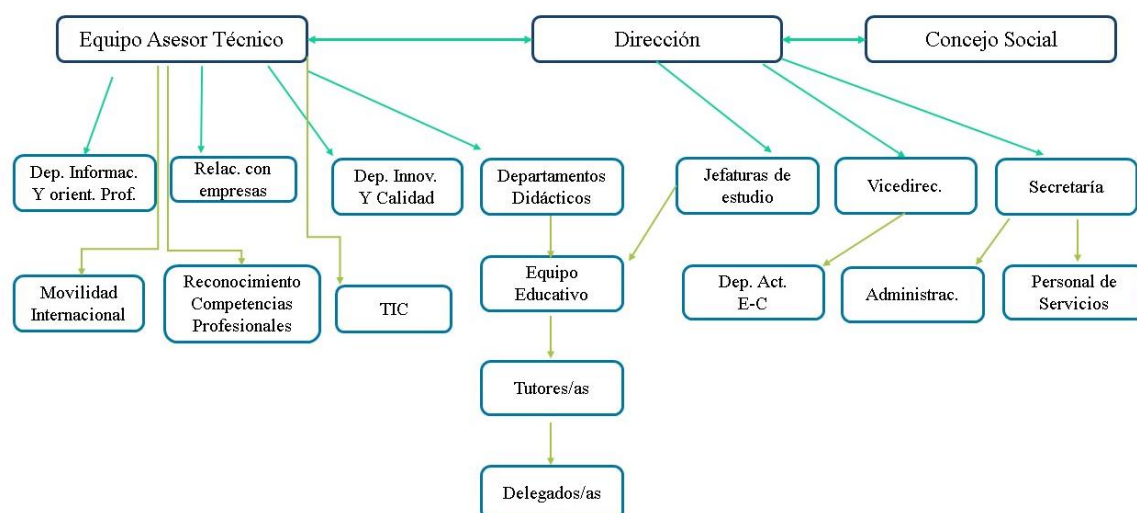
Equipo Asesor Técnico

Dirección

Concejo Social

Dep. Informac. Y orient. Prof.

Relac. con empresas

Dep. Innov. Y Calidad

Departamentos Didácticos

Jefaturas de estudio

Vicedirec.

Secretaría

Movilidad Internacional

Reconocimiento Competencias Profesionales

TIC

Equipo Educativo

Dep. Act. E-C

Administrac.

Personal de Servicios

Tutores/as

Delegados/as